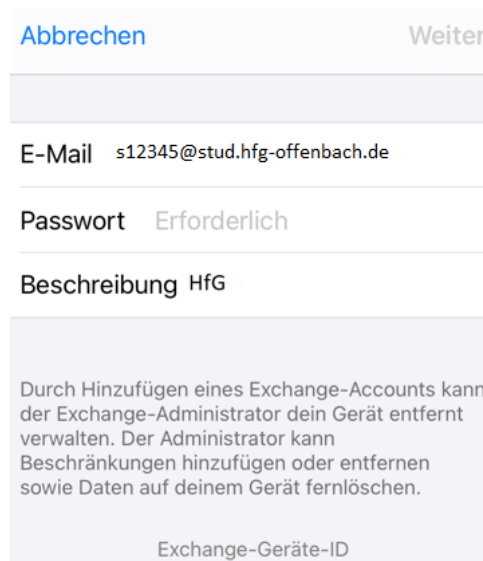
Abbrechen

Weiter

E-Mail s12345@stud.hfg-offenbach.de

Passwort Erforderlich

Beschreibung HfG

Durch Hinzufügen eines Exchange-Accounts kann der Exchange-Administrator dein Gerät entfernt verwalten. Der Administrator kann Beschränkungen hinzufügen oder entfernen sowie Daten auf deinem Gerät fernlöschen.

Exchange-Geräte-ID